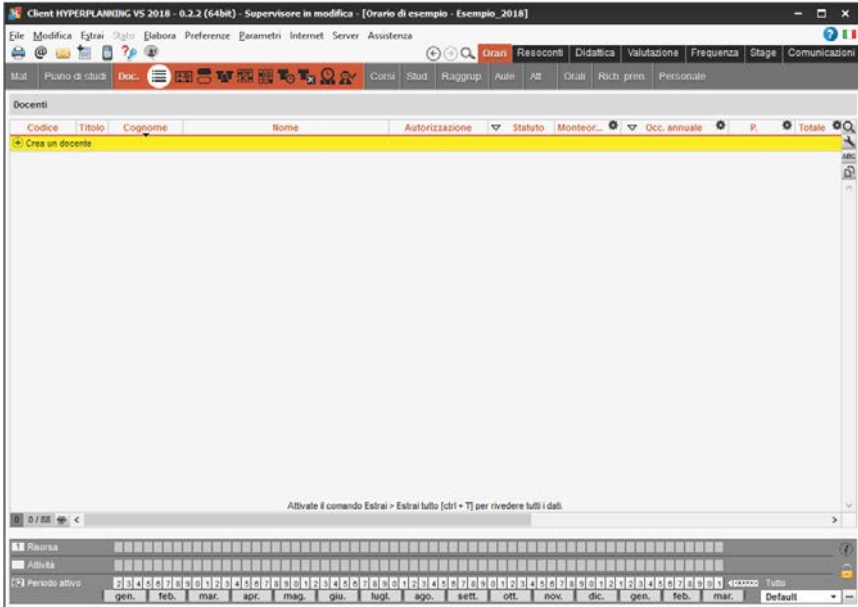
Client HYPERPLANNING VS 2018 - 0.2.2 (64bit) - Supervisore in modifica - [Orario di esempio - Esempio_2018]

File Modifica Estrai Stato Elabora Preferenze Parametri Internet Server Assistenza

Orari Resoconti Didattica Valutazione Frequenza Stage Comunicazioni

Mat. Piano di studi Doc. Corsi Stud. Raggrup. Aule Att. Orali Rich. pren. Personale

Docenti

| Codice | Titolo | Cognome | Nome | Autorizzazione | Statuto | Monteor... | Occ. annuale | P. | Totale |
|---|---|---|---|---|---|---|---|---|---|
| Crea un docente | | | | | | | | | |

Attivate il comando Estrai > Estrai tutto [ctrl + T] per rivedere tutti i dati.

0 / 88

Risorsa

Attività

Periodo attivo

Tutto

gen. feb. mar. apr. mag. giu. lugl. ago. sett. ott. nov. dic. gen. feb. mar.

Default